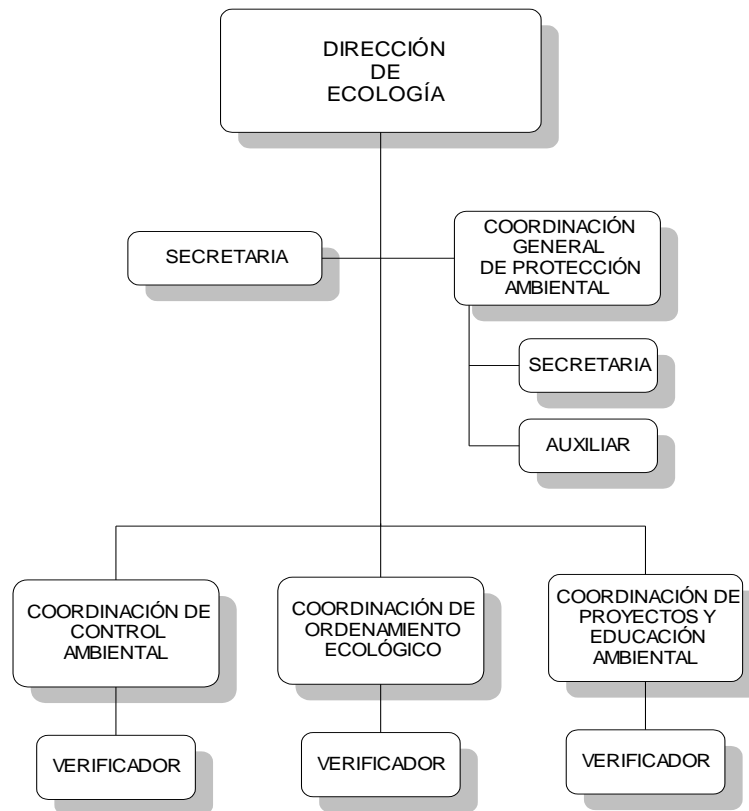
DIRECCIÓN DE ECOLOGÍA

SECRETARIA

COORDINACIÓN GENERAL DE PROTECCIÓN AMBIENTAL

SECRETARIA

AUXILIAR

COORDINACIÓN DE CONTROL AMBIENTAL

VERIFICADOR

COORDINACIÓN DE ORDENAMIENTO ECOLÓGICO

VERIFICADOR

COORDINACIÓN DE PROYECTOS Y EDUCACIÓN AMBIENTAL

VERIFICADOR